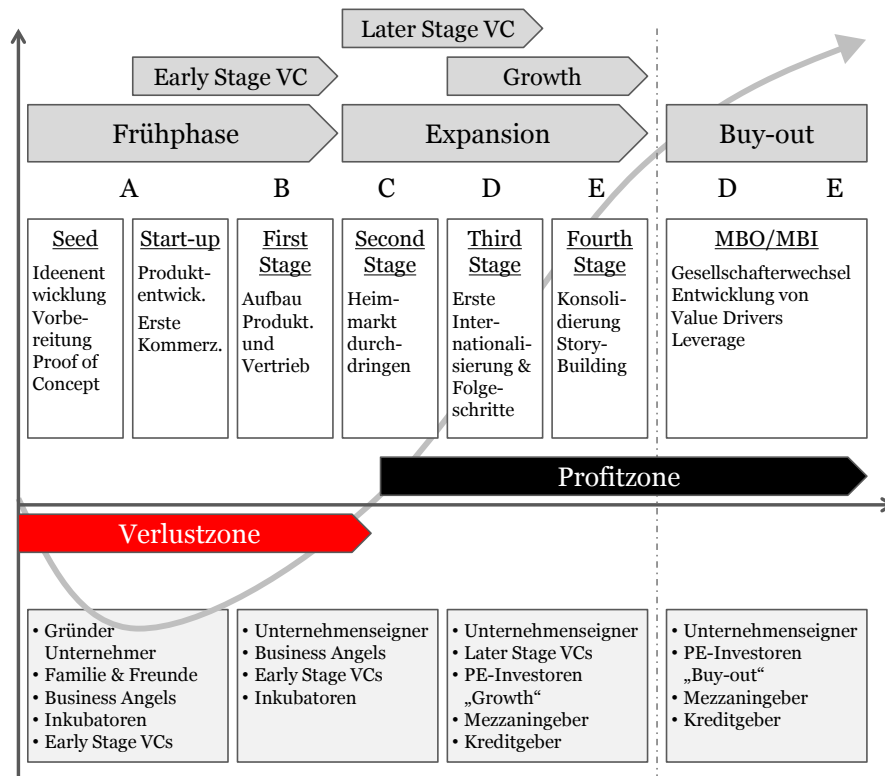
Later Stage VC

Early Stage VC

Growth

Frühphase

Expansion

Buy-out

A B C D E D E

Seed
Ideenentwicklung
Vorbereitung
Proof of Concept

Start-up
Produktentwick.
Erste Kommerz.

First Stage
Aufbau Produkt. und Vertrieb

Second Stage
Heimmarkt durchdringen

Third Stage
Erste Internationalisierung & Folgeschritte

Fourth Stage
Konsolidierung
Story-Building

MBO/MBI
Gesellschafterwechsel
Entwicklung von Value Drivers
Leverage

Profitzone

Verlustzone

• Gründer Unternehmer
• Familie & Freunde
• Business Angels
• Inkubatoren
• Early Stage VCs

• Unternehmenseigner
• Business Angels
• Early Stage VCs
• Inkubatoren

• Unternehmenseigner
• Later Stage VCs
• PE-Investoren „Growth"
• Mezzaningeber
• Kreditgeber

• Unternehmenseigner
• PE-Investoren „Buy-out"
• Mezzaningeber
• Kreditgeber